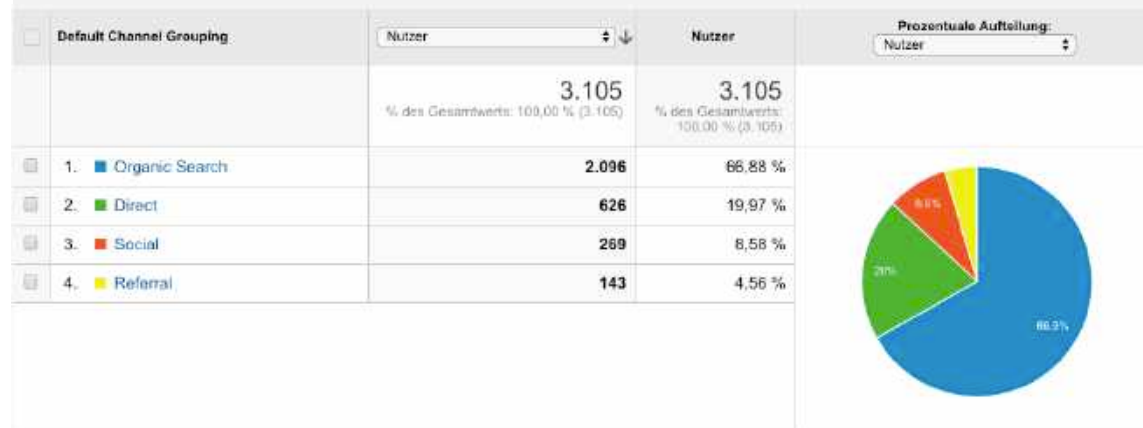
| Default Channel Grouping | Nutzer | Nutzer | Prozentuale Aufteilung: Nutzer |
|---|---|---|---|
| | 3.105 % des Gesamtwerts: 100,00 % (3.105) | 3.105 % des Gesamtwerts: 100,00 % (3.105) | |
| 1. Organic Search | 2.096 | 66,88 % | |
| 2. Direct | 626 | 19,97 % | |
| 3. Social | 269 | 8,58 % | |
| 4. Referral | 143 | 4,56 % | |

8.6%

20%

66.9%